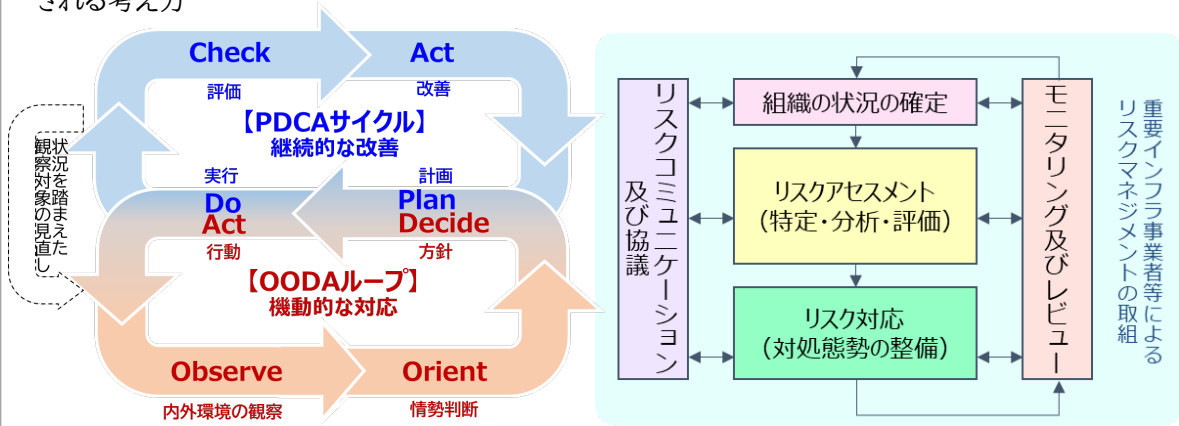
される考え方

Check
評価

Act
改善

【PDCAサイクル】
継続的な改善

実行
Do

計画
Plan

Act
行動

Decide
方針

【OODAループ】
機動的な対応

状況を踏まえた観察対象の見直し

Observe
内外環境の観察

Orient
情勢判断

リスクコミュニケーション及び協議

組織の状況の確定

リスクアセスメント
（特定・分析・評価）

リスク対応
（対処態勢の整備）

モニタリング及びレビュー

重要インフラ事業者等によるリスクマネジメントの取組